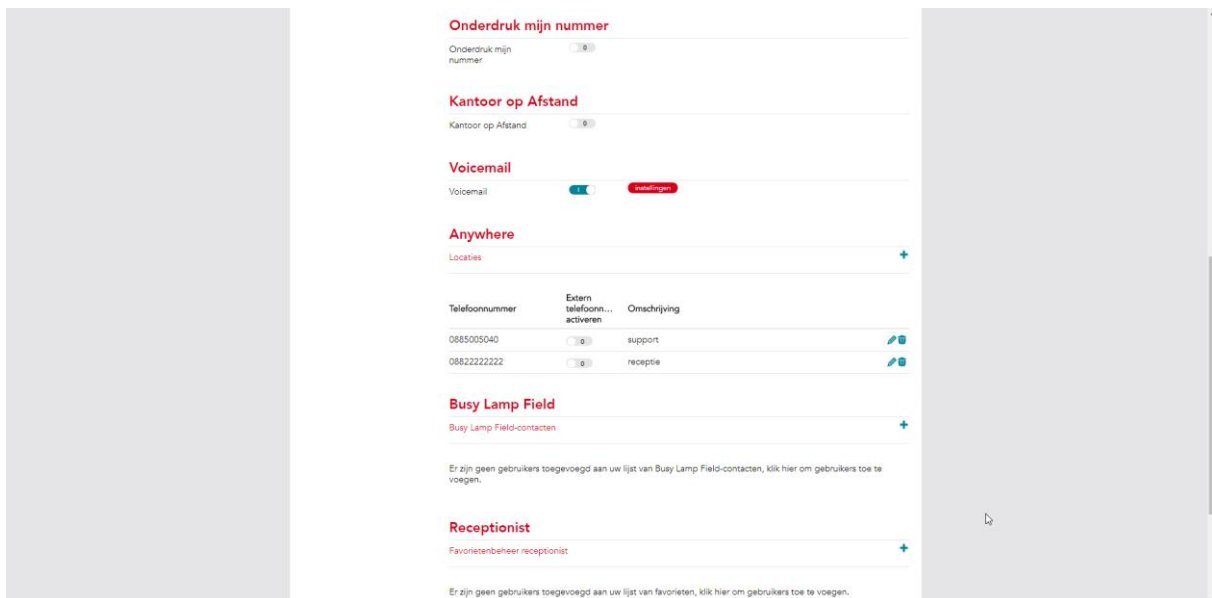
Onderdruk mijn nummer

Onderdruk mijn nummer 0

Kantoor op Afstand

Kantoor op Afstand 0

Voicemail

Voicemail I instellingen

Anywhere

Locaties +

| Telefoonnummer | Extern telefoonn... activeren | Omschrijving |
|---|---|---|
| 0885005040 | 0 | support |
| 08822222222 | 0 | receptie |

Busy Lamp Field

Busy Lamp Field-contacten +

Er zijn geen gebruikers toegevoegd aan uw lijst van Busy Lamp Field-contacten, klik hier om gebruikers toe te voegen.

Receptionist

Favorietenbeheer receptionist +

Er zijn geen gebruikers toegevoegd aan uw lijst van favorieten, klik hier om gebruikers toe te voegen.